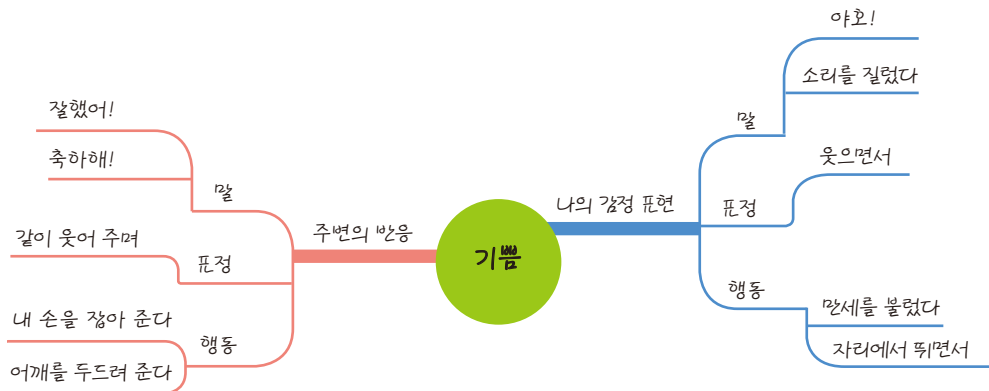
기쁨

나의 감정 표현

말

야호!

소리를 질렀다

표정

웃으면서

행동

만세를 불렀다

자리에서 뛰면서

주변의 반응

말

잘했어!

축하해!

표정

같이 웃어 주며

행동

내 손을 잡아 준다

어깨를 두드려 준다